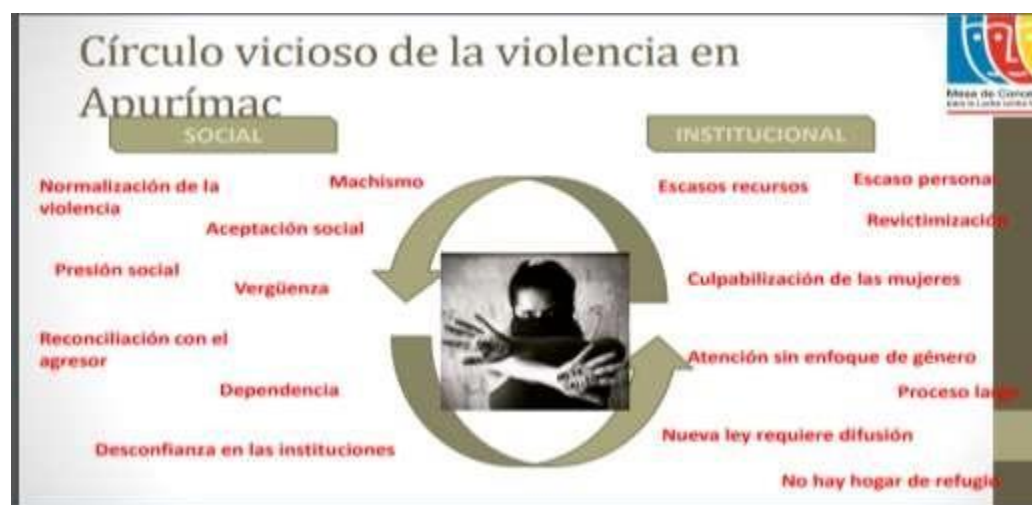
Círculo vicioso de la violencia en Apurímac

Mesa de Conce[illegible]

SOCIAL

Normalización de la violencia

Machismo

Aceptación social

Presión social

Vergüenza

Reconciliación con el agresor

Dependencia

Desconfianza en las instituciones

INSTITUCIONAL

Escasos recursos

Escaso persona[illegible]

Revictimizació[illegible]

Culpabilización de las mujeres

Atención sin enfoque de género

Proceso la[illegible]

Nueva ley requiere difusión

No hay hogar de refugi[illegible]